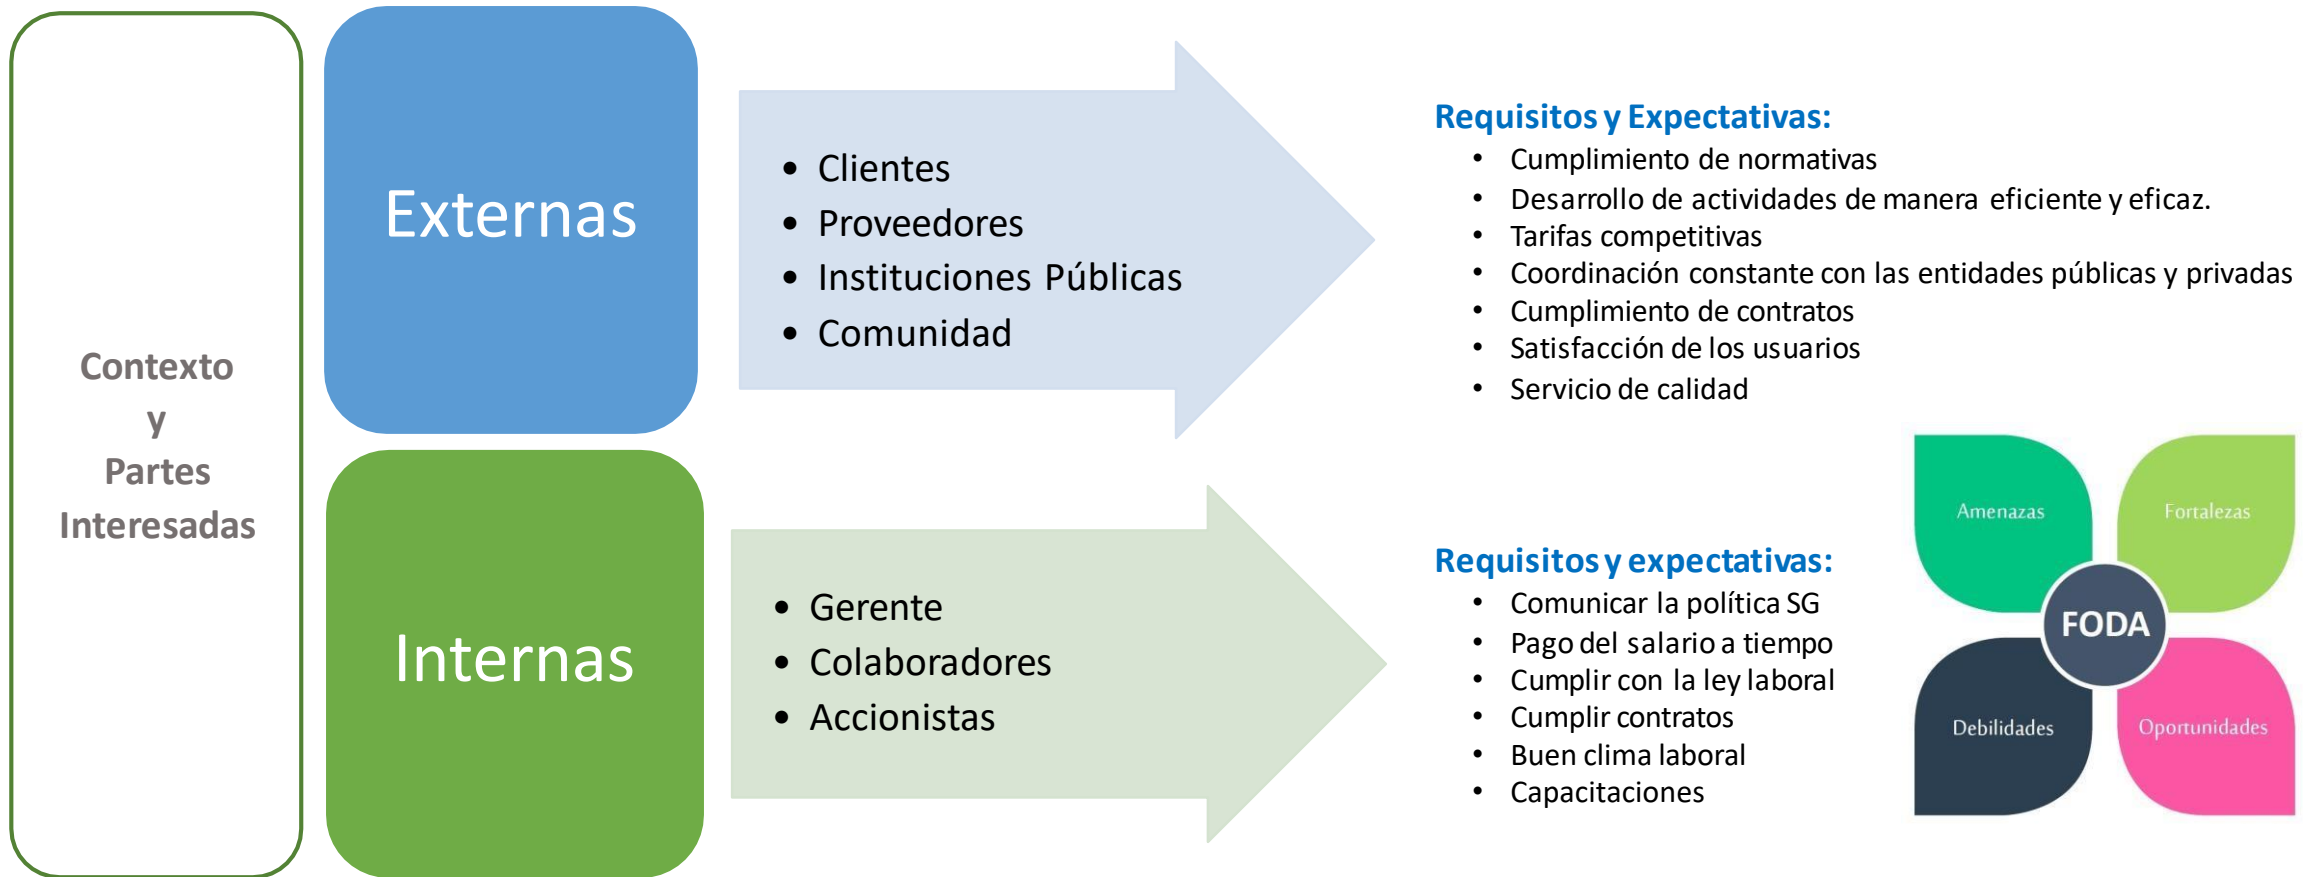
Contexto
y
Partes
Interesadas

Externas

• Clientes
• Proveedores
• Instituciones Públicas
• Comunidad

Requisitos y Expectativas:
• Cumplimiento de normativas
• Desarrollo de actividades de manera eficiente y eficaz.
• Tarifas competitivas
• Coordinación constante con las entidades públicas y privadas
• Cumplimiento de contratos
• Satisfacción de los usuarios
• Servicio de calidad

Internas

• Gerente
• Colaboradores
• Accionistas

Requisitos y expectativas:
• Comunicar la política SG
• Pago del salario a tiempo
• Cumplir con la ley laboral
• Cumplir contratos
• Buen clima laboral
• Capacitaciones

Amenazas
Fortalezas
FODA
Debilidades
Oportunidades